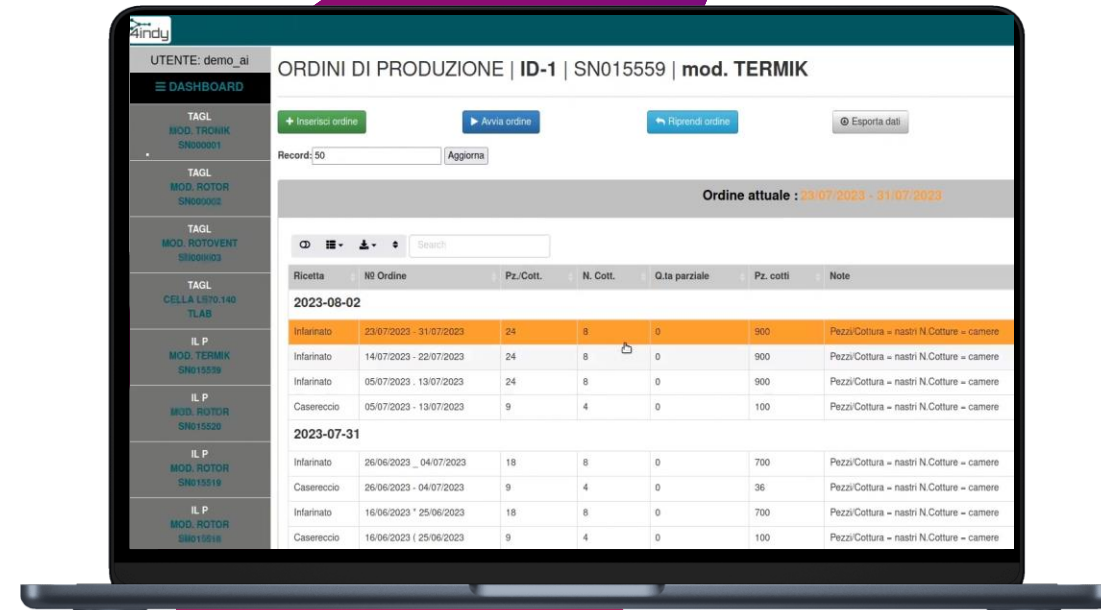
4indy

UTENTE: demo_ai

≡ DASHBOARD

TAGL
MOD. TRONIK
SN000001

TAGL
MOD. ROTOR
SN000002

TAGL
MOD. ROTOVENT
SN000003

TAGL
CELLA LI570.140
TLAB

IL P
MOD. TERMIK
SN015559

IL P
MOD. ROTOR
SN015520

IL P
MOD. ROTOR
SN015519

IL P
MOD. ROTOR
SN015518

ORDINI DI PRODUZIONE | ID-1 | SN015559 | mod. TERMIK

+ Inserisci ordine

▶ Avvia ordine

Riprendi ordine

Esporta dati

Record: 50

Aggiorna

Ordine attuale : 23/07/2023 - 31/07/2023

Search

| Ricetta | № Ordine | Pz./Cott. | N. Cott. | Q.ta parziale | Pz. cotti | Note |
|---|---|---|---|---|---|---|
| 2023-08-02 | | | | | | |
| Infarinato | 23/07/2023 - 31/07/2023 | 24 | 8 | 0 | 900 | Pezzi/Cottura = nastri N.Cotture = camere |
| Infarinato | 14/07/2023 - 22/07/2023 | 24 | 8 | 0 | 900 | Pezzi/Cottura = nastri N.Cotture = camere |
| Infarinato | 05/07/2023 . 13/07/2023 | 24 | 8 | 0 | 900 | Pezzi/Cottura = nastri N.Cotture = camere |
| Casereccio | 05/07/2023 - 13/07/2023 | 9 | 4 | 0 | 100 | Pezzi/Cottura = nastri N.Cotture = camere |
| 2023-07-31 | | | | | | |
| Infarinato | 26/06/2023 _ 04/07/2023 | 18 | 8 | 0 | 700 | Pezzi/Cottura = nastri N.Cotture = camere |
| Casereccio | 26/06/2023 - 04/07/2023 | 9 | 4 | 0 | 36 | Pezzi/Cottura = nastri N.Cotture = camere |
| Infarinato | 16/06/2023 " 25/06/2023 | 18 | 8 | 0 | 700 | Pezzi/Cottura = nastri N.Cotture = camere |
| Casereccio | 16/06/2023 ( 25/06/2023 | 9 | 4 | 0 | 100 | Pezzi/Cottura = nastri N.Cotture = camere |